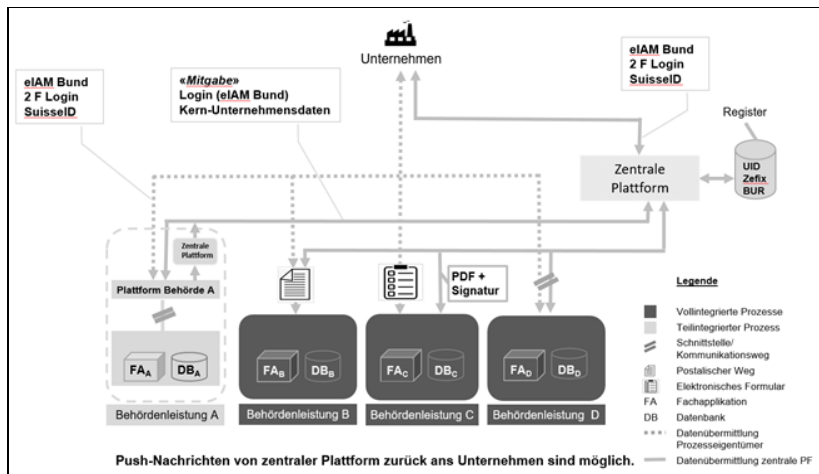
Unternehmen

eIAM Bund
2 F Login
SuisseID

«Mitgabe»
Login (eIAM Bund)
Kern-Unternehmensdaten

eIAM Bund
2 F Login
SuisseID

Register

Zentrale Plattform

UID
Zefix
BUR

Zentrale Plattform

Plattform Behörde A

PDF + Signatur

$FA_A$ $DB_A$

$FA_B$ $DB_B$

$FA_C$ $DB_C$

$FA_D$ $DB_D$

Behördenleistung A

Behördenleistung B

Behördenleistung C

Behördenleistung D

Legende

Vollintegrierte Prozesse
Teilintegrierter Prozess
Schnittstelle/ Kommunikationsweg
Postalischer Weg
Elektronisches Formular
FA Fachapplikation
DB Datenbank
Datenübermittlung Prozesseigentümer
Datenübermittlung zentrale PF

Push-Nachrichten von zentraler Plattform zurück ans Unternehmen sind möglich.